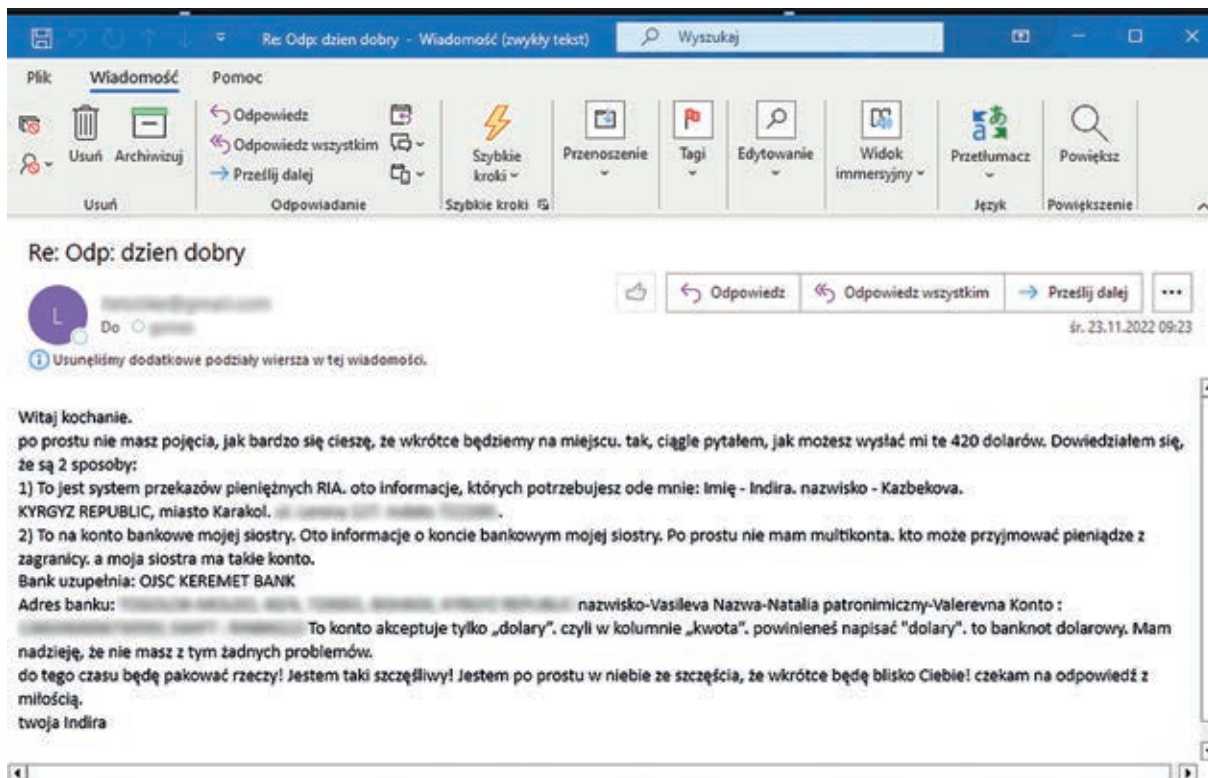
Re: Odp: dzien dobry - Wiadomość (zwykły tekst)

Wyszukaj

Plik Wiadomość Pomoc

Usuń Archiwizuj

Usuń

Odpowiedz
Odpowiedz wszystkim
Prześlij dalej

Odpowiadanie

Szybkie kroki

Szybkie kroki

Przenoszenie

Tagi

Edytowanie

Widok immersyjny

Przetłumacz

Język

Powiększ

Powiększenie

Re: Odp: dzien dobry

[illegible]
Do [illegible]

Odpowiedz Odpowiedz wszystkim Prześlij dalej ...

śr. 23.11.2022 09:23

Usunęliśmy dodatkowe podziały wiersza w tej wiadomości.

Witaj kochanie.
po prostu nie masz pojęcia, jak bardzo się cieszę, że wkrótce będziemy na miejscu. tak, ciągle pytałem, jak możesz wysłać mi te 420 dolarów. Dowiedziałem się, że są 2 sposoby:
1) To jest system przekazów pieniężnych RIA. oto informacje, których potrzebujesz ode mnie: Imię - Indira. nazwisko - Kazbekova.
KYRGYZ REPUBLIC, miasto Karakol. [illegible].
2) To na konto bankowe mojej siostry. Oto informacje o koncie bankowym mojej siostry. Po prostu nie mam multikonta. kto może przyjmować pieniądze z zagranicy. a moja siostra ma takie konto.
Bank uzupełnia: OJSC KEREMET BANK
Adres banku: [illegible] nazwisko-Vasileva Nazwa-Natalia patronimiczny-Valerevna Konto :
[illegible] To konto akceptuje tylko „dolary". czyli w kolumnie „kwota". powinieneś napisać "dolary". to banknot dolarowy. Mam nadzieję, że nie masz z tym żadnych problemów.
do tego czasu będę pakować rzeczy! Jestem taki szczęśliwy! Jestem po prostu w niebie ze szczęścia, że wkrótce będę blisko Ciebie! czekam na odpowiedź z miłością.
twoja Indira